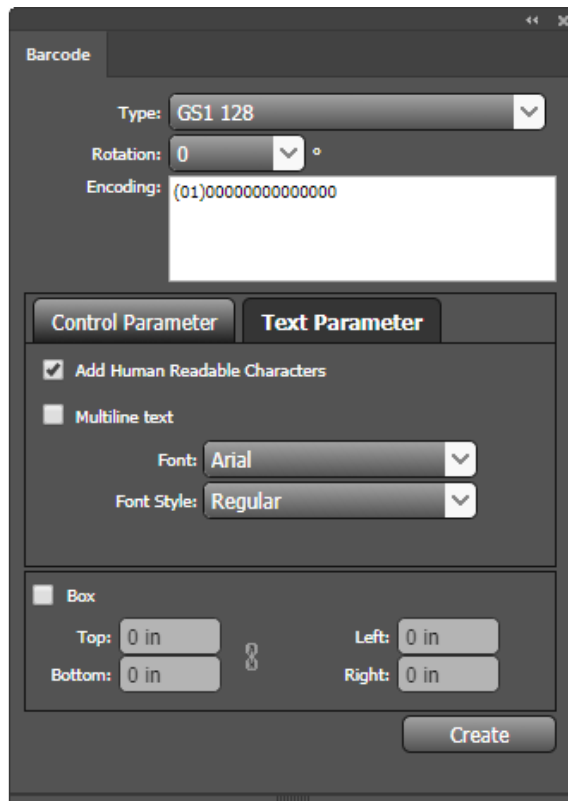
Barcode

Type: GS1 128

Rotation: 0 °

Encoding: (01)00000000000000

Control Parameter

Text Parameter

Add Human Readable Characters

Multiline text

Font: Arial

Font Style: Regular

Box

Top: 0 in

Bottom: 0 in

Left: 0 in

Right: 0 in

Create